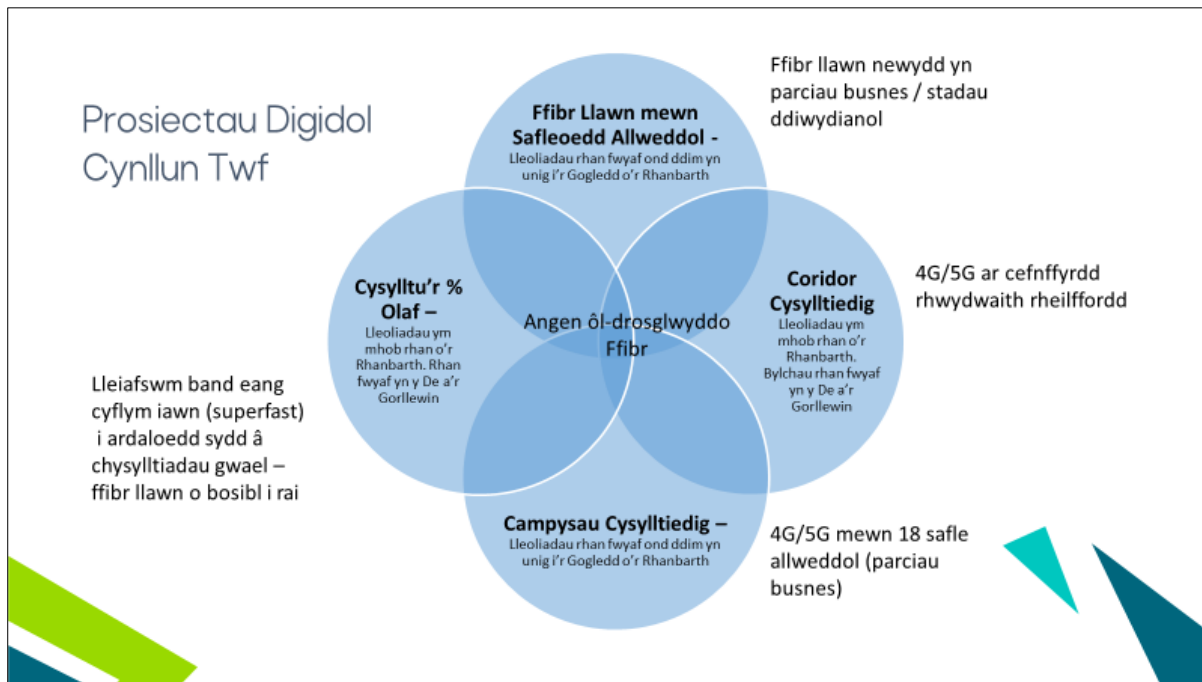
Prosiectau Digidol Cynllun Twf

Ffibr llawn newydd yn parciau busnes / stadau ddiwydianol

Ffibr Llawn mewn Safleoedd Allweddol -
Lleoliadau rhan fwyaf ond ddim yn unig i'r Gogledd o'r Rhanbarth

Cysylltu'r % Olaf –
Lleoliadau ym mhob rhan o'r Rhanbarth. Rhan fwyaf yn y De a'r Gorllewin

Angen ôl-drosglwyddo Ffibr

Coridor Cysylltiedig
Lleoliadau ym mhob rhan o'r Rhanbarth. Bylchau rhan fwyaf yn y De a'r Gorllewin

4G/5G ar cefnffyrdd rhwydwaith rheilffordd

Lleiafswm band eang cyflym iawn (superfast) i ardaloedd sydd â chysylltiadau gwael – ffibr llawn o bosibl i rai

Campysau Cysylltiedig –
Lleoliadau rhan fwyaf ond ddim yn unig i'r Gogledd o'r Rhanbarth

4G/5G mewn 18 safle allweddol (parciau busnes)